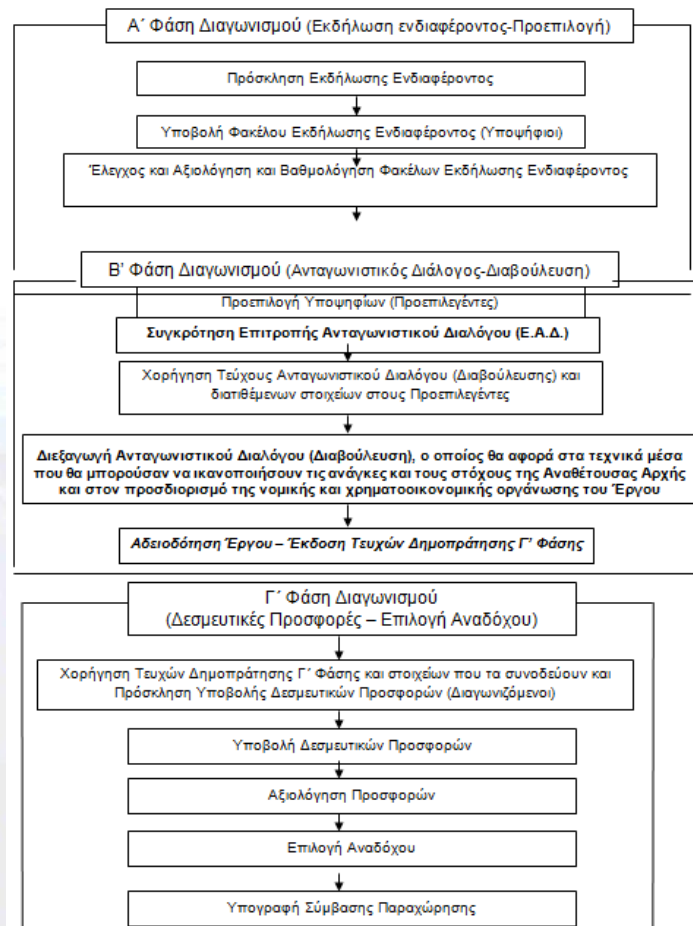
Α΄ Φάση Διαγωνισμού (Εκδήλωση ενδιαφέροντος-Προεπιλογή)

Πρόσκληση Εκδήλωσης Ενδιαφέροντος

Υποβολή Φακέλου Εκδήλωσης Ενδιαφέροντος (Υποψήφιοι)

Έλεγχος και Αξιολόγηση και Βαθμολόγηση Φακέλων Εκδήλωσης Ενδιαφέροντος

Β' Φάση Διαγωνισμού (Ανταγωνιστικός Διάλογος-Διαβούλευση)

Προεπιλογή Υποψηφίων (Προεπιλεγέντες)

Συγκρότηση Επιτροπής Ανταγωνιστικού Διαλόγου (Ε.Α.Δ.)

Χορήγηση Τεύχους Ανταγωνιστικού Διαλόγου (Διαβούλευσης) και διατιθέμενων στοιχείων στους Προεπιλεγέντες

Διεξαγωγή Ανταγωνιστικού Διαλόγου (Διαβούλευση), ο οποίος θα αφορά στα τεχνικά μέσα που θα μπορούσαν να ικανοποιήσουν τις ανάγκες και τους στόχους της Αναθέτουσας Αρχής και στον προσδιορισμό της νομικής και χρηματοοικονομικής οργάνωσης του Έργου

Αδειοδότηση Έργου – Έκδοση Τευχών Δημοπράτησης Γ' Φάσης

Γ΄ Φάση Διαγωνισμού (Δεσμευτικές Προσφορές – Επιλογή Αναδόχου)

Χορήγηση Τευχών Δημοπράτησης Γ' Φάσης και στοιχείων που τα συνοδεύουν και Πρόσκληση Υποβολής Δεσμευτικών Προσφορών (Διαγωνιζόμενοι)

Υποβολή Δεσμευτικών Προσφορών

Αξιολόγηση Προσφορών

Επιλογή Αναδόχου

Υπογραφή Σύμβασης Παραχώρησης